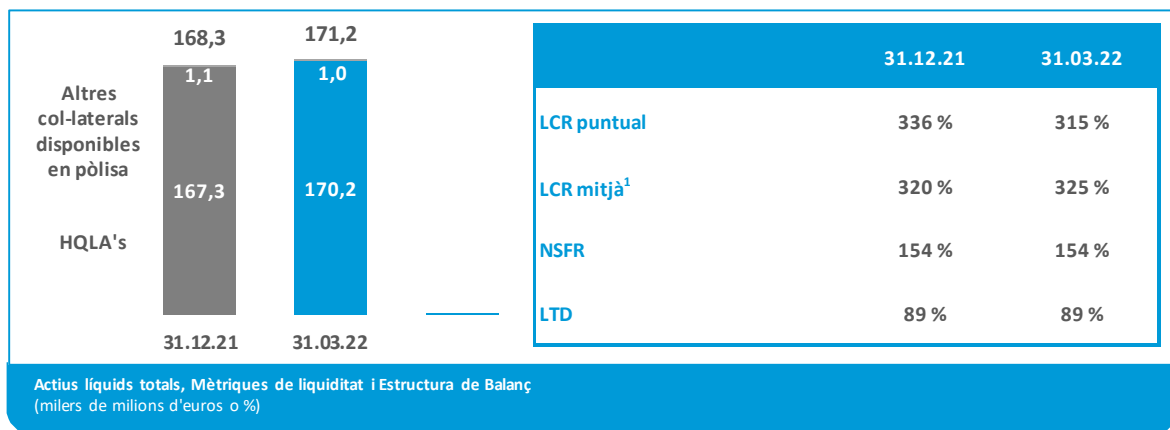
168,3

171,2

1,1

1,0

Altres col-laterals disponibles en pòlisa

167,3

170,2

HQLA's

31.12.21

31.03.22

|  | 31.12.21 | 31.03.22 |
|---|---|---|
| LCR puntual | 336 % | 315 % |
| LCR mitjà$^1$ | 320 % | 325 % |
| NSFR | 154 % | 154 % |
| LTD | 89 % | 89 % |

Actius líquids totals, Mètriques de liquiditat i Estructura de Balanç
(milers de milions d'euros o %)